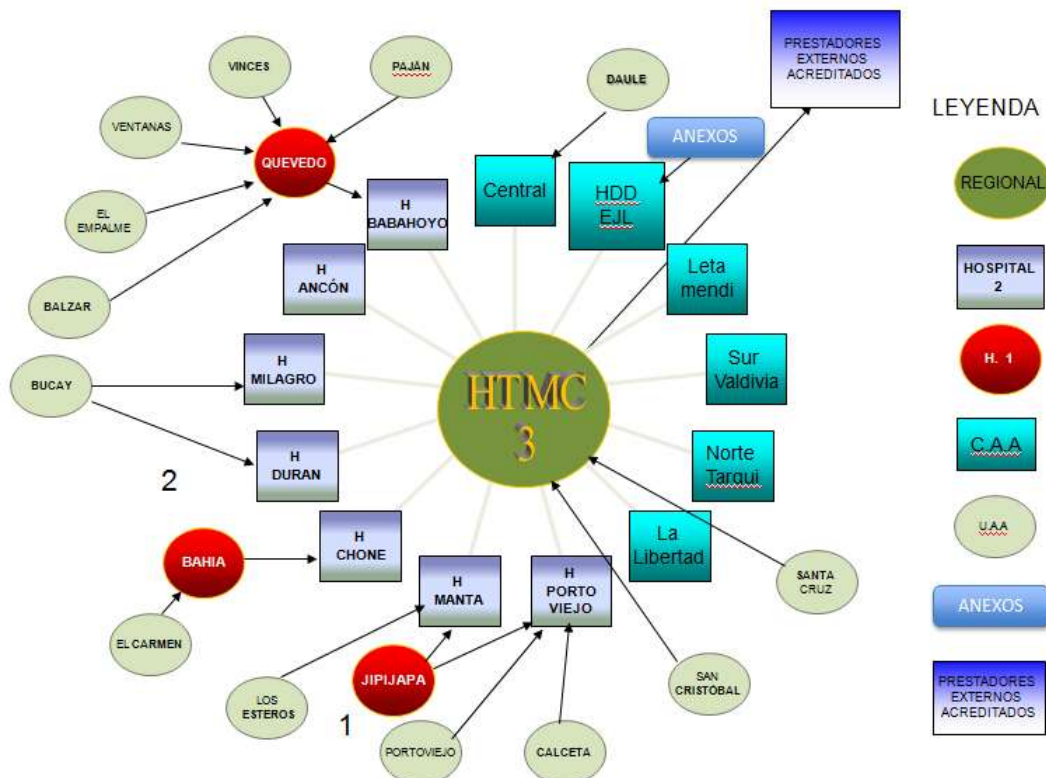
VINCES

PAJÁN

VENTANAS

QUEVEDO

EL EMPALME

BALZAR

H BABAHOYO

H ANCÓN

DAULE

Central

ANEXOS

HDD EJL

PRESTADORES EXTERNOS ACREDITADOS

Leta mendi

BUCAY

H MILAGRO

HTMC 3

Sur Valdivia

H DURAN

Norte Tarqui

2

BAHIA

H CHONE

La Libertad

H MANTA

H PORTO VIEJO

SANTA CRUZ

EL CARMEN

JIPIJAPA

LOS ESTEROS

SAN CRISTÓBAL

1

PORTOVIEJO

CALCETA

LEYENDA

REGIONAL

HOSPITAL 2

H. 1

C.A.A

U.A.A

ANEXOS

PRESTADORES EXTERNOS ACREDITADOS